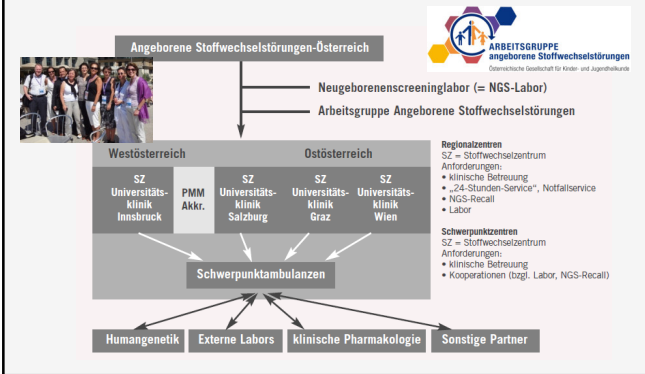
ARBEITSGRUPPE
angeborene Stoffwechselstörungen
Österreichische Gesellschaft für Kinder- und Jugendheilkunde

Angeborene Stoffwechselstörungen-Österreich

Neugeborenenscreeninglabor (= NGS-Labor)

Arbeitsgruppe Angeborene Stoffwechselstörungen

Westösterreich

Ostösterreich

SZ Universitätsklinik Innsbruck

PMM Akkr.

SZ Universitätsklinik Salzburg

SZ Universitätsklinik Graz

SZ Universitätsklinik Wien

Regionalzentren
SZ = Stoffwechselzentrum
Anforderungen:
• klinische Betreuung
• „24-Stunden-Service", Notfallservice
• NGS-Recall
• Labor

Schwerpunktzentren
SZ = Stoffwechselzentrum
Anforderungen:
• klinische Betreuung
• Kooperationen (bzgl. Labor, NGS-Recall)

Schwerpunktambulanzen

Humangenetik

Externe Labors

klinische Pharmakologie

Sonstige Partner